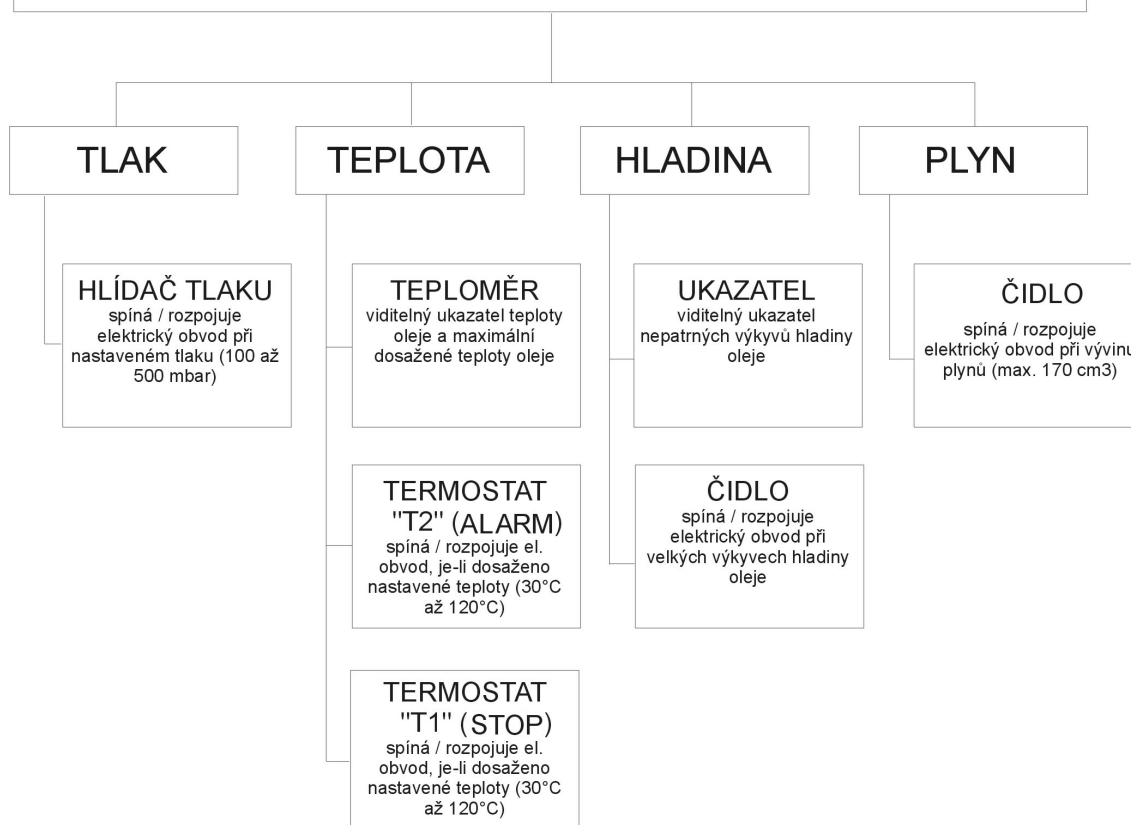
TLAK

HLÍDAČ TLAKU
spíná / rozpojuje elektrický obvod při nastaveném tlaku (100 až 500 mbar)

TEPLOTA

TEPLOMĚR
viditelný ukazatel teploty oleje a maximální dosažené teploty oleje

TERMOSTAT "T2" (ALARM)
spíná / rozpojuje el. obvod, je-li dosaženo nastavené teploty (30°C až 120°C)

TERMOSTAT "T1" (STOP)
spíná / rozpojuje el. obvod, je-li dosaženo nastavené teploty (30°C až 120°C)

HLADINA

UKAZATEL
viditelný ukazatel nepatrných výkyvů hladiny oleje

ČIDLO
spíná / rozpojuje elektrický obvod při velkých výkyvech hladiny oleje

PLYN

ČIDLO
spíná / rozpojuje elektrický obvod při vývinu plynů (max. 170 cm3)